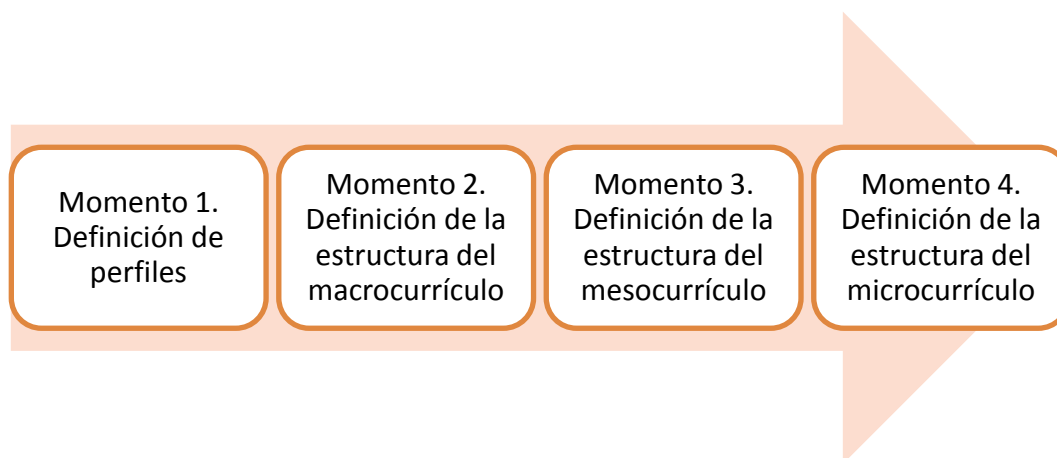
Momento 1. Definición de perfiles

Momento 2. Definición de la estructura del macrocurrículo

Momento 3. Definición de la estructura del mesocurrículo

Momento 4. Definición de la estructura del microcurrículo